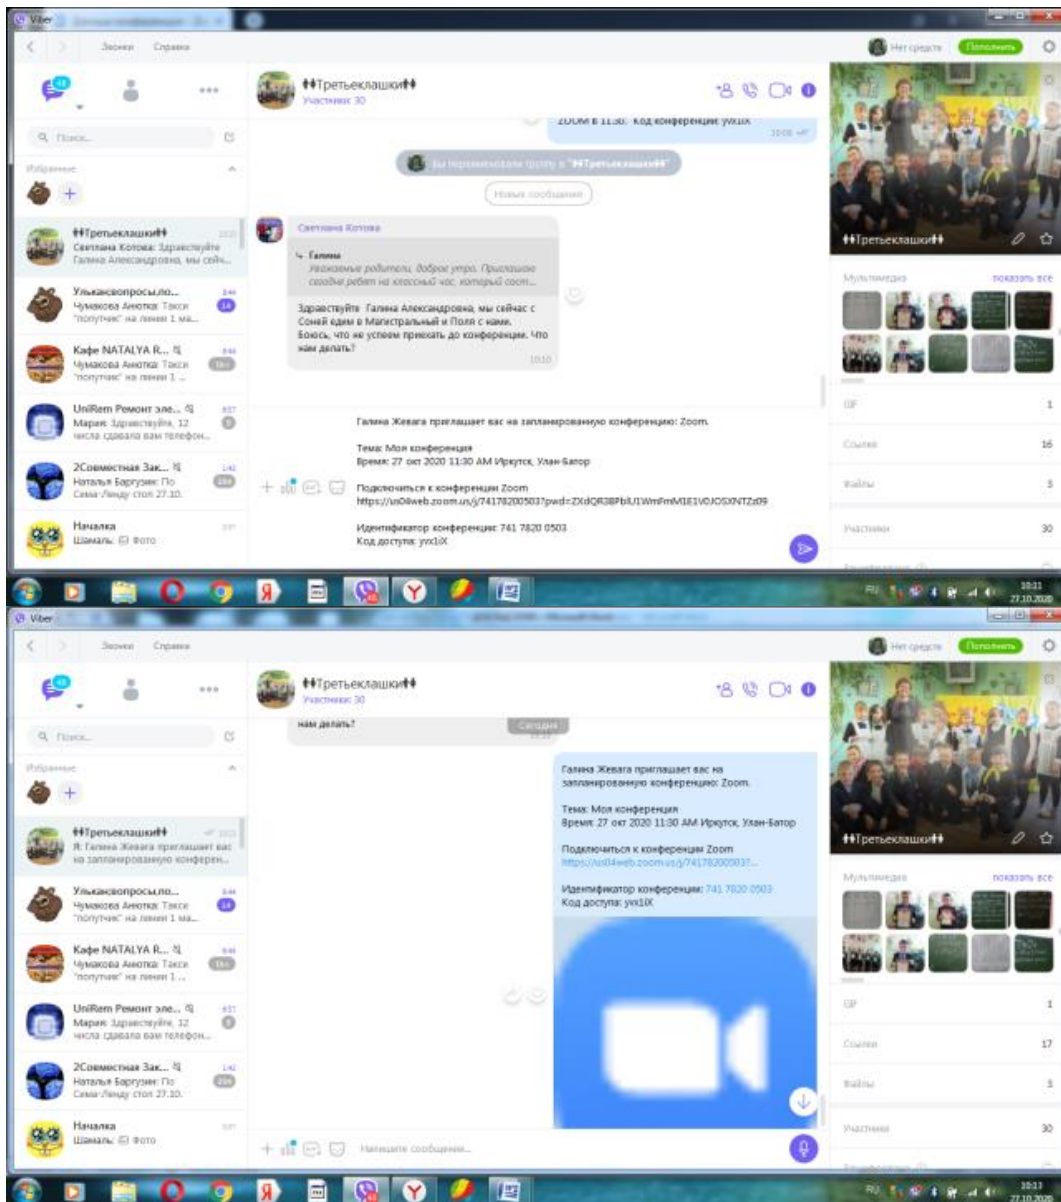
Viber

Звонки Справка

Нет средств Пополнить

♦♦Третьеклашки♦♦
Участники: 30

ZOOM в 11:30. Код конференции yvx1iX
10:06

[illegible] "♦♦Третьеклашки♦♦"

Новые сообщения

Светлана Котова

Галина
Уважаемые родители, доброе утро. Приглашаю сегодня ребят на классный час, который сост...

Здравствуйте Галина Александровна, мы сейчас с Соней едим в Магистральный и Поля с нами. Боюсь, что не успеем приехать до конференции. Что нам делать?
10:10

Поиск...

Избранные

♦♦Третьеклашки♦♦
Светлана Котова: Здравствуйте Галина Александровна, мы сейч...

Улькановопросы.по...
Чумакова Анютка: Такси "попутчик" на линии 1 ма...

Кафе NATALYA R...
Чумакова Анютка: Такси "попутчик" на линии 1 ...

UniRem Ремонт эле...
Мария: Здравствуйте, 12 числа сдавала вам телефон...

2Совместная Зак...
Наталья Баргузин: По Сима-Линду стол 27.10.

Началка
Шамаль: Фото

Галина Жевага приглашает вас на запланированную конференцию: Zoom.

Тема: Моя конференция
Время: 27 окт 2020 11:30 AM Иркутск, Улан-Батор

Подключиться к конференции Zoom
https://us04web.zoom.us/j/74178200503?pwd=ZXdQR3BPbIU1WmFmM1E1V0JOSXNTZz09

Идентификатор конференции: 741 7820 0503
Код доступа: yvx1iX

♦♦Третьеклашки♦♦

Мультимедиа показать все

GIF 1
Ссылки 16
Файлы 3
Участники 30

RU 10:11 27.10.2020

Viber

Звонки Справка

Нет средств Пополнить

♦♦Третьеклашки♦♦
Участники: 30

нам делать?
Сегодня

Галина Жевага приглашает вас на запланированную конференцию: Zoom.

Тема: Моя конференция
Время: 27 окт 2020 11:30 AM Иркутск, Улан-Батор

Подключиться к конференции Zoom
https://us04web.zoom.us/j/741782005037...

Идентификатор конференции: 741 7820 0503
Код доступа: yvx1iX

Поиск...

Избранные

♦♦Третьеклашки♦♦
Я: Галина Жевага приглашает вас на запланированную конферен...

Улькановопросы.по...
Чумакова Анютка: Такси "попутчик" на линии 1 ма...

Кафе NATALYA R...
Чумакова Анютка: Такси "попутчик" на линии 1 ...

UniRem Ремонт эле...
Мария: Здравствуйте, 12 числа сдавала вам телефон...

2Совместная Зак...
Наталья Баргузин: По Сима-Линду стол 27.10.

Началка
Шамаль: Фото

Напишите сообщение...

♦♦Третьеклашки♦♦

Мультимедиа показать все

GIF 1
Ссылки 17
Файлы 3
Участники 30

RU 10:13 27.10.2020